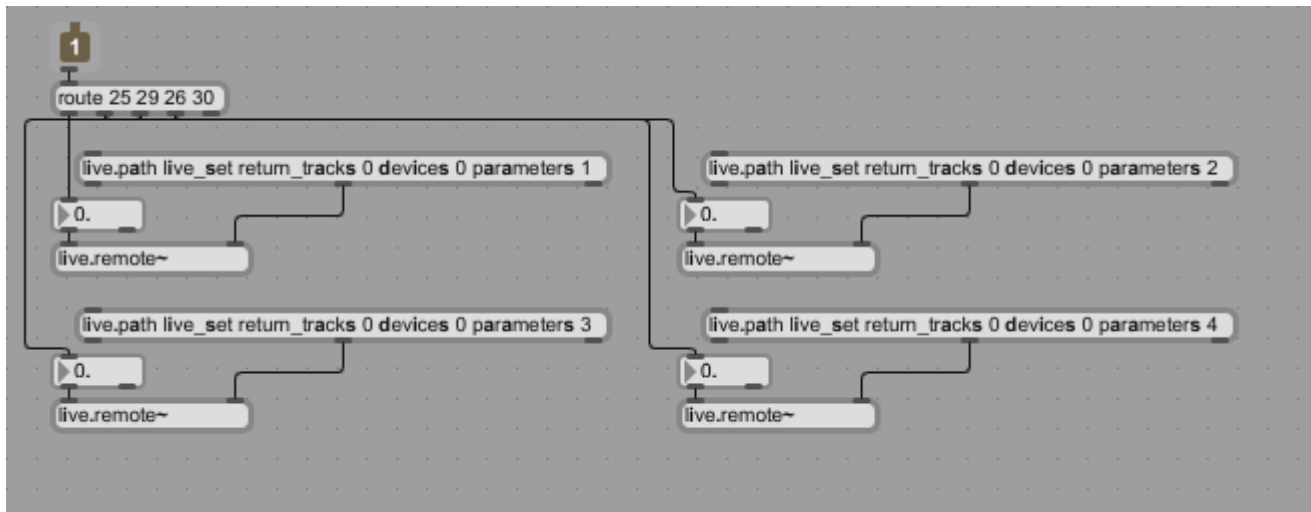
1

route 25 29 26 30

live.path live_set return_tracks 0 devices 0 parameters 1

0.

live.remote~

live.path live_set return_tracks 0 devices 0 parameters 2

0.

live.remote~

live.path live_set return_tracks 0 devices 0 parameters 3

0.

live.remote~

live.path live_set return_tracks 0 devices 0 parameters 4

0.

live.remote~